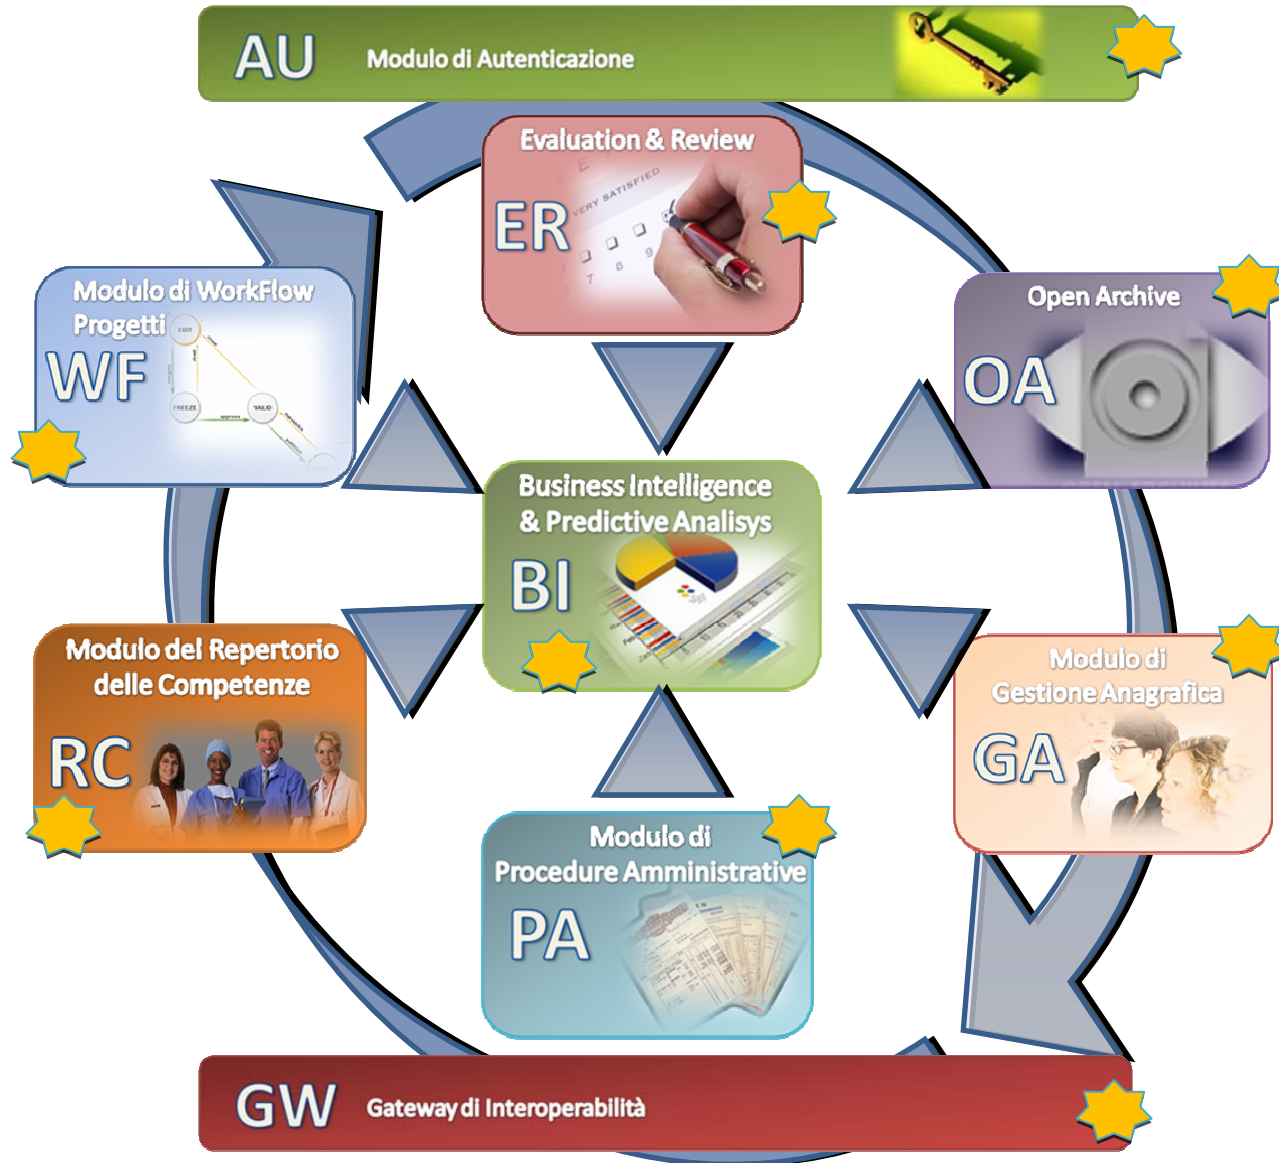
AU Modulo di Autenticazione

Evaluation & Review

ER

VERY SATISFIED

Modulo di WorkFlow Progetti

WF

Open Archive

OA

Business Intelligence & Predictive Analisys

BI

Modulo del Repertorio delle Competenze

RC

Modulo di Gestione Anagrafica

GA

Modulo di Procedure Amministrative

PA

GW Gateway di Interoperabilità